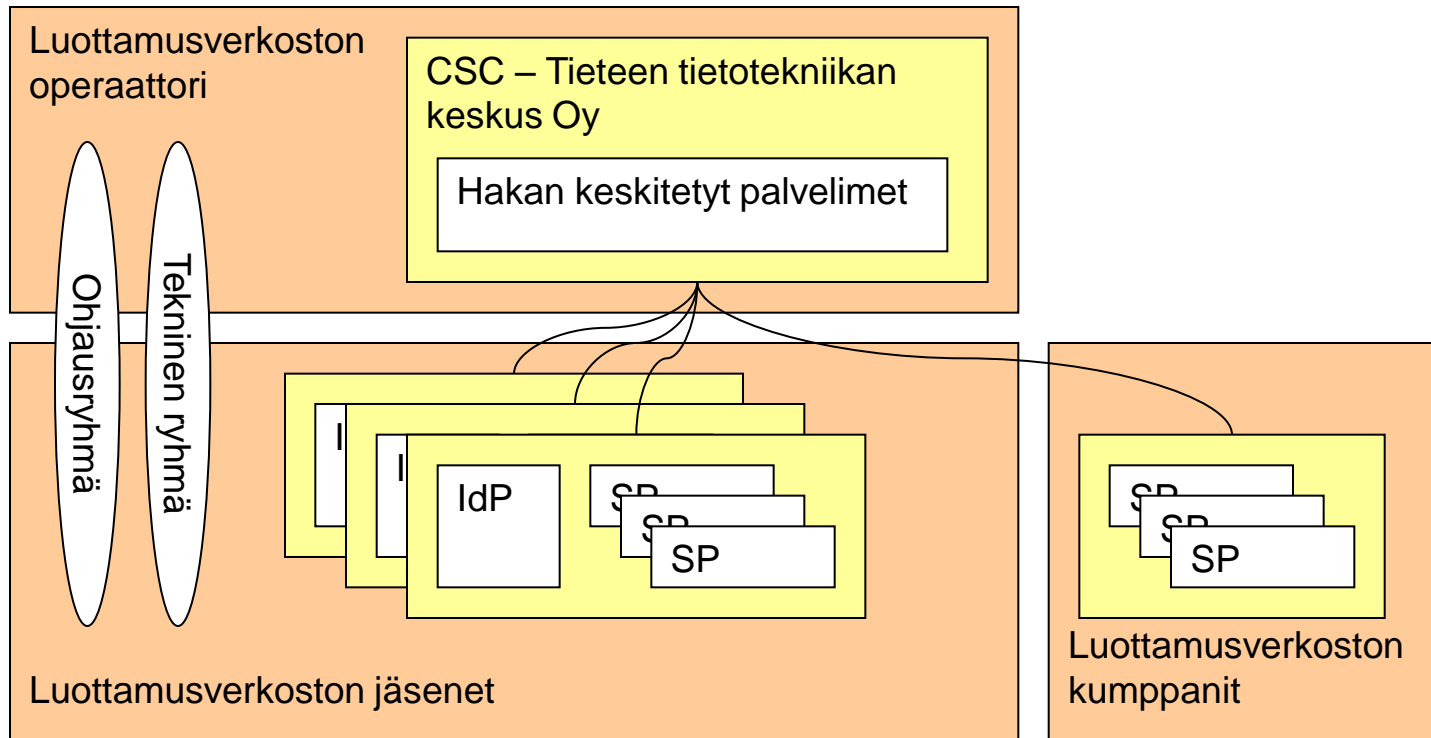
Luottamusverkoston operaattori

CSC – Tieteen tietotekniikan keskus Oy

Hakan keskitetyt palvelimet

Ohjausryhmä

Tekninen ryhmä

I

I

IdP

SP

SP

SP

SP

SP

SP

Luottamusverkoston jäsenet

Luottamusverkoston kumppanit